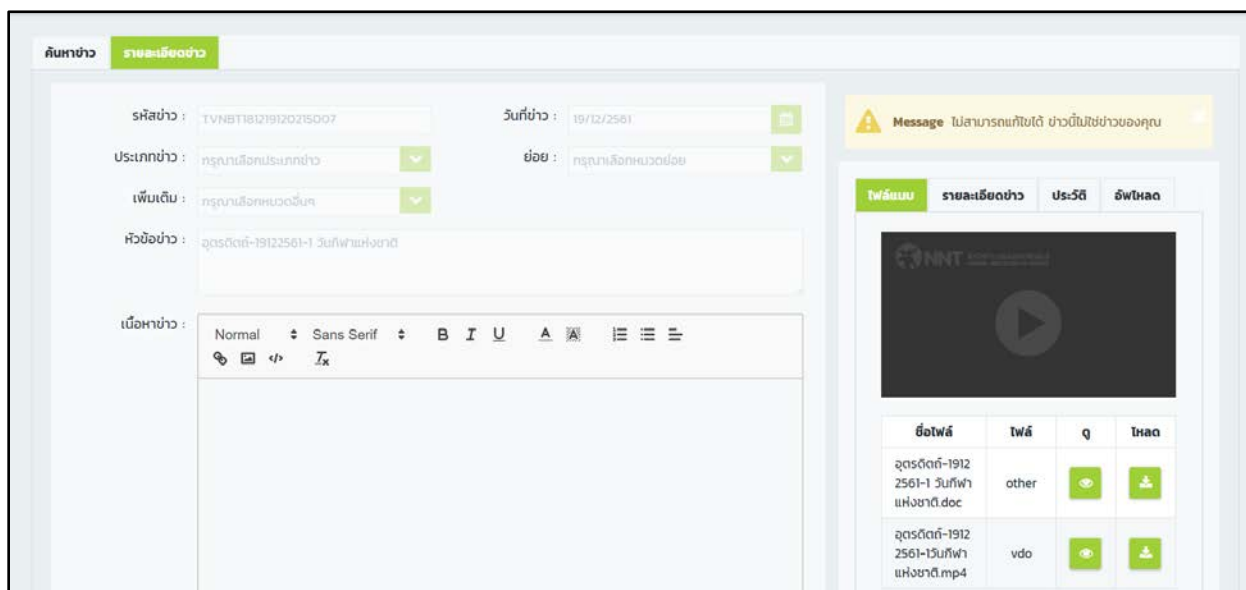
ค้นหาข่าว รายละเอียดข่าว

รหัสข่าว : TVNBT181219120215007

วันที่ข่าว : 19/12/2561

ประเภทข่าว : กรุณาเลือกประเภทข่าว

ย่อย : กรุณาเลือกหมวดย่อย

เพิ่มเติม : กรุณาเลือกหมวดอื่นๆ

หัวข้อข่าว : อุดรดิตถ์-19122561-1 วันกีฬาแห่งชาติ

เนื้อหาข่าว :

Normal Sans Serif B I U A

Message ไม่สามารถแก้ไขได้ ข่าวนี้ไม่ใช่ข่าวของคุณ

ไฟล์แนบ รายละเอียดข่าว ประวัติ อัพโหลด

NNT

| ชื่อไฟล์ | ไฟล์ | ดู | โหลด |
|---|---|---|---|
| อุดรดิตถ์-19122561-1 วันกีฬาแห่งชาติ.doc | other | | |
| อุดรดิตถ์-19122561-1วันกีฬาแห่งชาติ.mp4 | vdo | | |